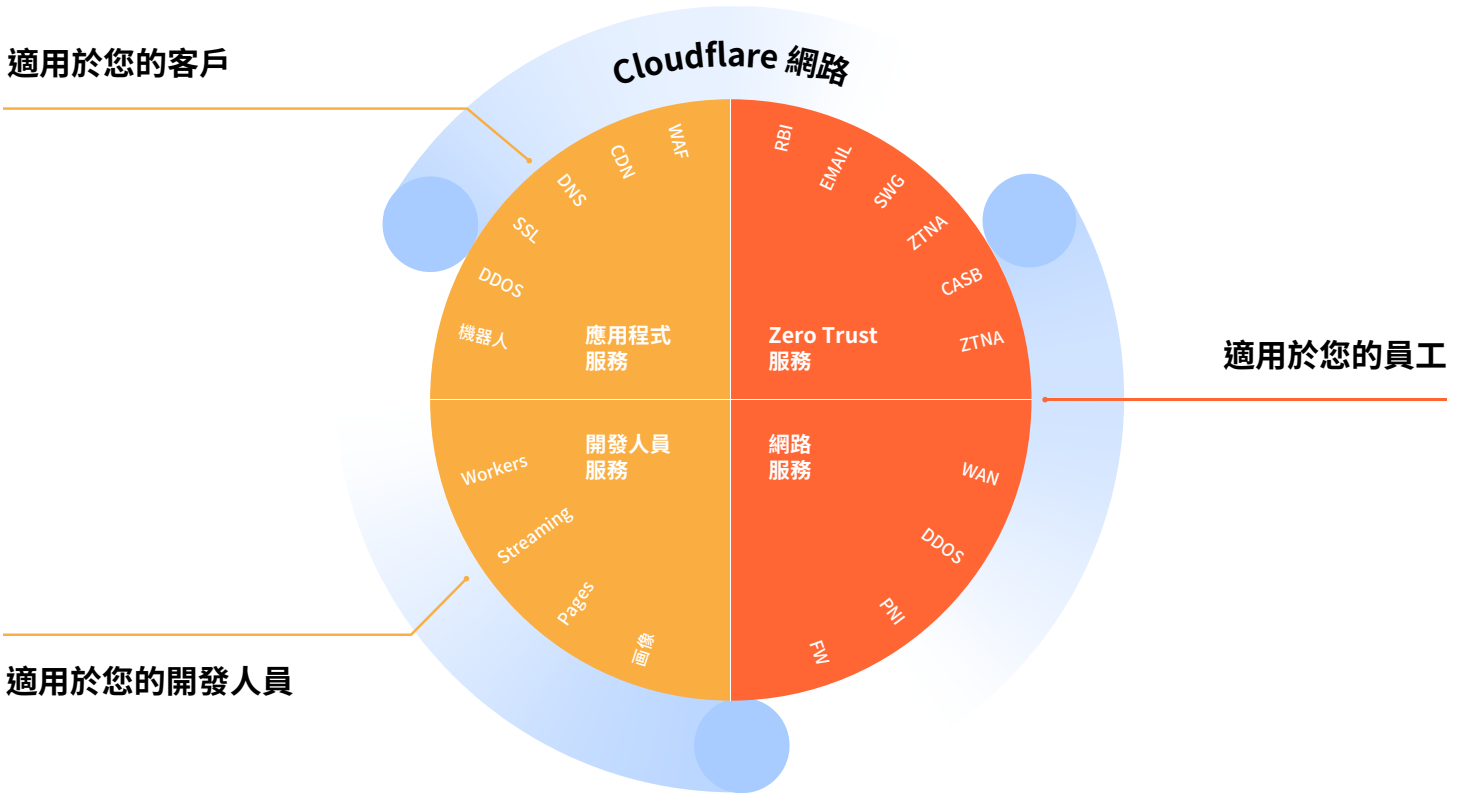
適用於您的客戶

Cloudflare 網路

WAF
CDN
DNS
SSL
DDOS
機器人

應用程式
服務

RBI
EMAIL
SWG
ZTNA
CASB
ZTNA

Zero Trust
服務

適用於您的員工

開發人員
服務

Workers
Streaming
Pages
畫像

網路
服務

WAN
DDOS
PNI
FW

適用於您的開發人員